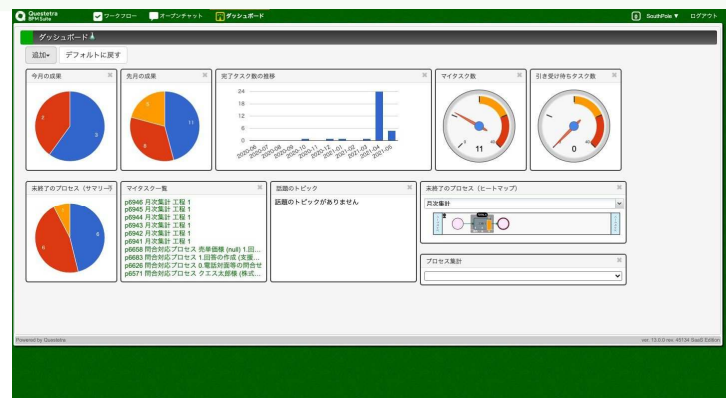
Questetra BPM Suite
ワークフロー
オープンチャット
ダッシュボード
SouthPole ▼
ログアウト

ダッシュボード

追加▾
デフォルトに戻す

今月の成果
2
3

先月の成果
5
11
8

完了タスク数の推移
24
18
12
6
0
2020-06
2020-07
2020-08
2020-09
2020-10
2020-11
2020-12
2021-01
2021-02
2021-03
2021-04
2021-05

マイタスク数
11

引き受け待ちタスク数
0

未終了のプロセス（サマリー）
1
6
6

マイタスク一覧
p6946 月次集計 工程 1
p6945 月次集計 工程 1
p6944 月次集計 工程 1
p6943 月次集計 工程 1
p6942 月次集計 工程 1
p6941 月次集計 工程 1
p6658 問合対応プロセス 売華園様 (null) 1.回...
p6683 問合対応プロセス 1.回答の作成（支援...
p6626 問合対応プロセス 0.電話対応等の問合せ
p6571 問合対応プロセス クエス太郎様（株式...

話題のトピック
話題のトピックがありません

未終了のプロセス（ヒートマップ）
月次集計

プロセス集計

Powered by Questetra
ver. 13.0.0 rev. 45134 SaaS Edition